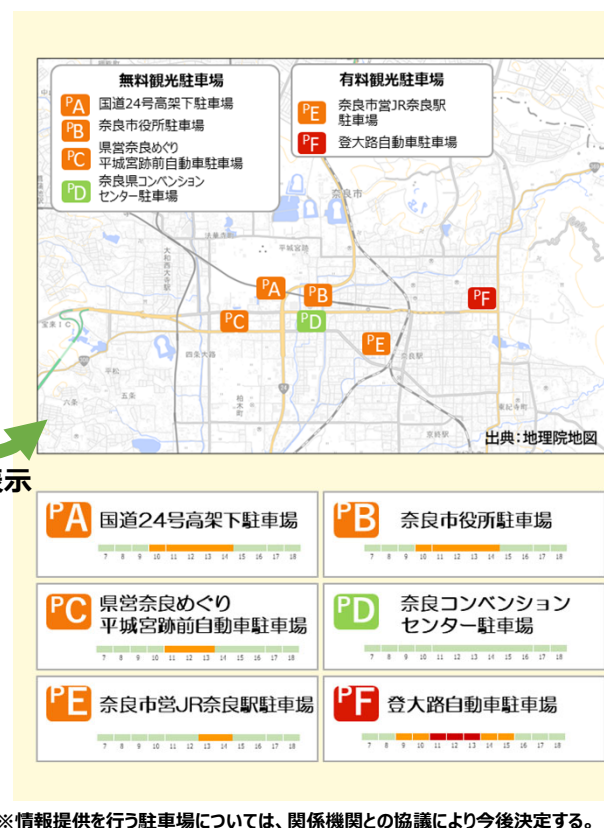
無料観光駐車場
PA 国道24号高架下駐車場
PB 奈良市役所駐車場
PC 県営奈良めぐり平城宮跡前自動車駐車場
PD 奈良県コンベンションセンター駐車場

有料観光駐車場
PE 奈良市営JR奈良駅駐車場
PF 登大路自動車駐車場

PA PB PC PD PE PF

出典：地理院地図

表示

PA 国道24号高架下駐車場
7 8 9 10 11 12 13 14 15 16 17 18

PB 奈良市役所駐車場
7 8 9 10 11 12 13 14 15 16 17 18

PC 県営奈良めぐり平城宮跡前自動車駐車場
7 8 9 10 11 12 13 14 15 16 17 18

PD 奈良コンベンションセンター駐車場
7 8 9 10 11 12 13 14 15 16 17 18

PE 奈良市営JR奈良駅駐車場
7 8 9 10 11 12 13 14 15 16 17 18

PF 登大路自動車駐車場
7 8 9 10 11 12 13 14 15 16 17 18

※情報提供を行う駐車場については、関係機関との協議により今後決定する。